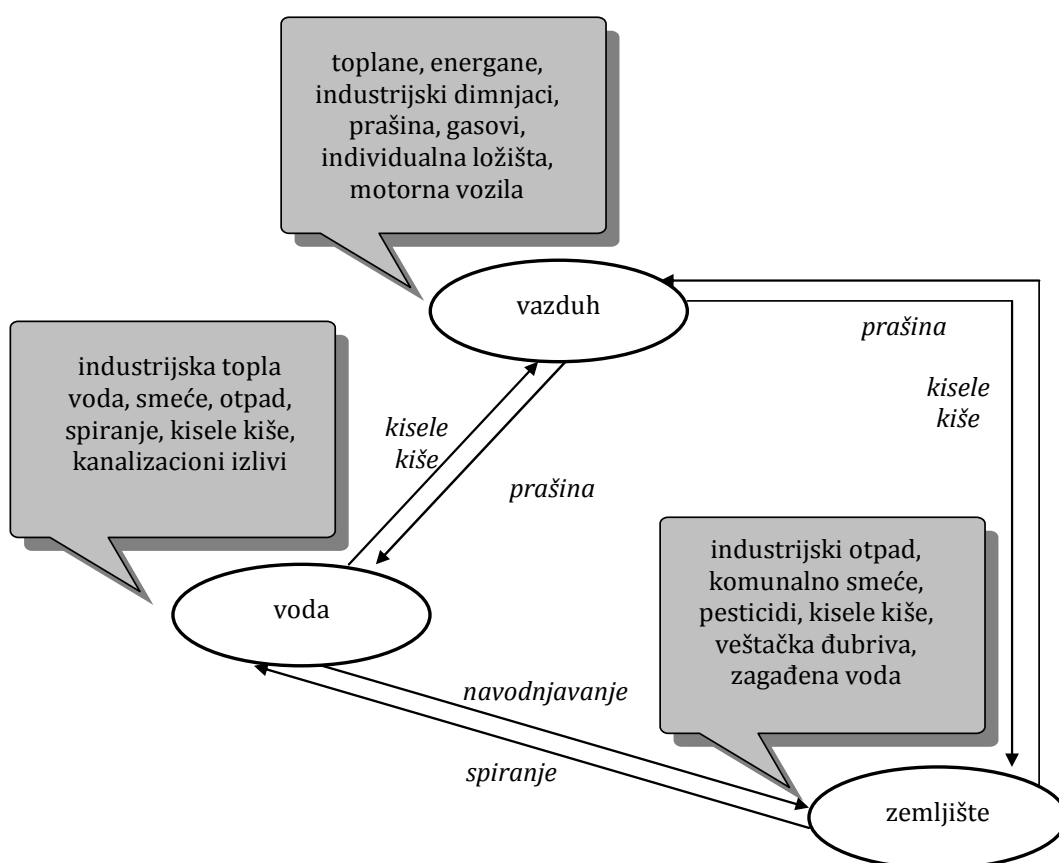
toplane, energane, industrijski dimnjaci, prašina, gasovi, individualna ložišta, motorna vozila

vazduh

prašina

kisele kiše

industrijska topla voda, smeće, otpad, spiranje, kisele kiše, kanalizacioni izlivi

kisele kiše

prašina

industrijski otpad, komunalno smeće, pesticidi, kisele kiše, veštačka đubriva, zagađena voda

voda

navodnjavanje

spiranje

zemljište